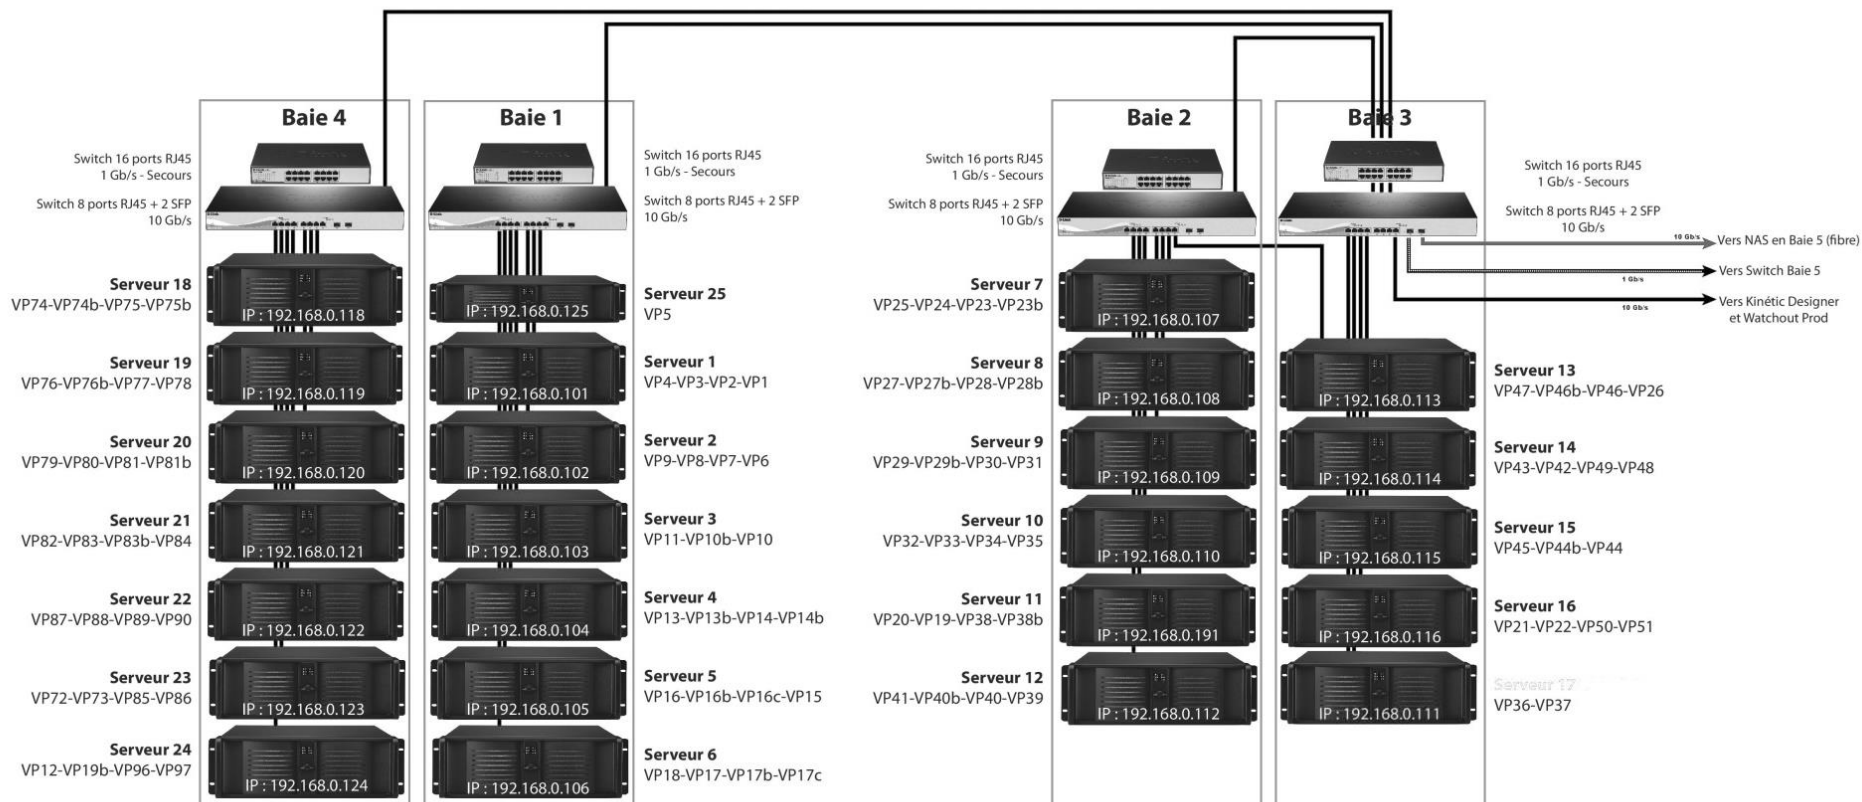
Baie 4

Switch 16 ports RJ45 1 Gb/s - Secours

Switch 8 ports RJ45 + 2 SFP 10 Gb/s

Serveur 18
VP74-VP74b-VP75-VP75b
IP : 192.168.0.118

Serveur 19
VP76-VP76b-VP77-VP78
IP : 192.168.0.119

Serveur 20
VP79-VP80-VP81-VP81b
IP : 192.168.0.120

Serveur 21
VP82-VP83-VP83b-VP84
IP : 192.168.0.121

Serveur 22
VP87-VP88-VP89-VP90
IP : 192.168.0.122

Serveur 23
VP72-VP73-VP85-VP86
IP : 192.168.0.123

Serveur 24
VP12-VP19b-VP96-VP97
IP : 192.168.0.124

Baie 1

Switch 16 ports RJ45 1 Gb/s - Secours

Switch 8 ports RJ45 + 2 SFP 10 Gb/s

IP : 192.168.0.125
Serveur 25
VP5

IP : 192.168.0.101
Serveur 1
VP4-VP3-VP2-VP1

IP : 192.168.0.102
Serveur 2
VP9-VP8-VP7-VP6

IP : 192.168.0.103
Serveur 3
VP11-VP10b-VP10

IP : 192.168.0.104
Serveur 4
VP13-VP13b-VP14-VP14b

IP : 192.168.0.105
Serveur 5
VP16-VP16b-VP16c-VP15

IP : 192.168.0.106
Serveur 6
VP18-VP17-VP17b-VP17c

Baie 2

Switch 16 ports RJ45 1 Gb/s - Secours

Switch 8 ports RJ45 + 2 SFP 10 Gb/s

Serveur 7
VP25-VP24-VP23-VP23b
IP : 192.168.0.107

Serveur 8
VP27-VP27b-VP28-VP28b
IP : 192.168.0.108

Serveur 9
VP29-VP29b-VP30-VP31
IP : 192.168.0.109

Serveur 10
VP32-VP33-VP34-VP35
IP : 192.168.0.110

Serveur 11
VP20-VP19-VP38-VP38b
IP : 192.168.0.191

Serveur 12
VP41-VP40b-VP40-VP39
IP : 192.168.0.112

Baie 3

Switch 16 ports RJ45 1 Gb/s - Secours

Switch 8 ports RJ45 + 2 SFP 10 Gb/s

10 Gb/s
Vers NAS en Baie 5 (fibre)
1 Gb/s
Vers Switch Baie 5
10 Gb/s
Vers Kinétic Designer et Watchout Prod

IP : 192.168.0.113
Serveur 13
VP47-VP46b-VP46-VP26

IP : 192.168.0.114
Serveur 14
VP43-VP42-VP49-VP48

IP : 192.168.0.115
Serveur 15
VP45-VP44b-VP44

IP : 192.168.0.116
Serveur 16
VP21-VP22-VP50-VP51

IP : 192.168.0.111
Serveur 17
VP36-VP37